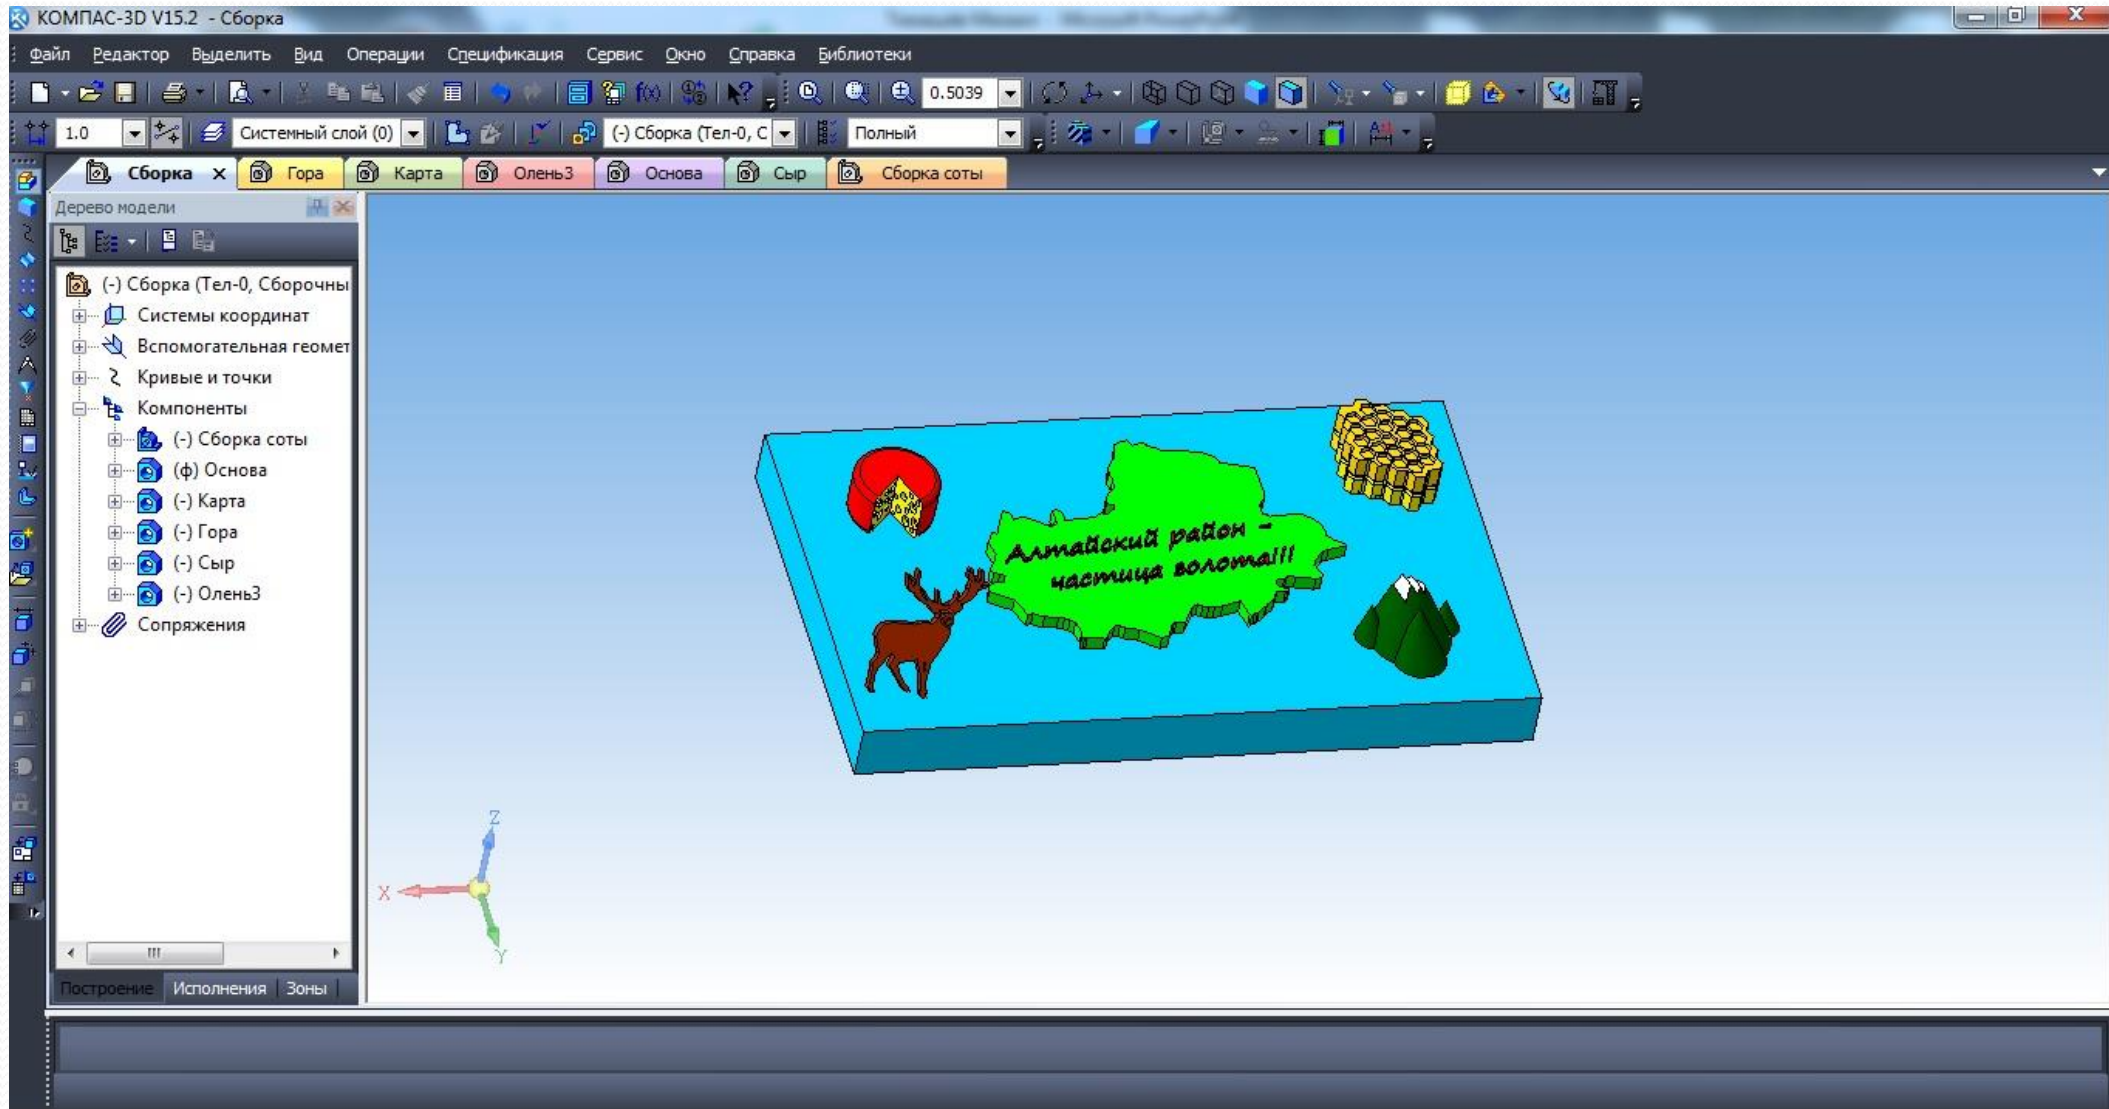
КОМПАС-3D V15.2 - Сборка

Файл Редактор Выделить Вид Операции Спецификация Сервис Окно Справка Библиотеки

0.5039

1.0 Системный слой (0) (-) Сборка (Тел-0, С Полный

Сборка × Гора Карта Олень3 Основа Сыр Сборка соты

Дерево модели

(-) Сборка (Тел-0, Сборочны
Системы координат
Вспомогательная геомет
Кривые и точки
Компоненты
(-) Сборка соты
(ф) Основа
(-) Карта
(-) Гора
(-) Сыр
(-) Олень3
Сопряжения

Построение Исполнения Зоны

Алтайский район – частица волота!!!

Z
X
Y